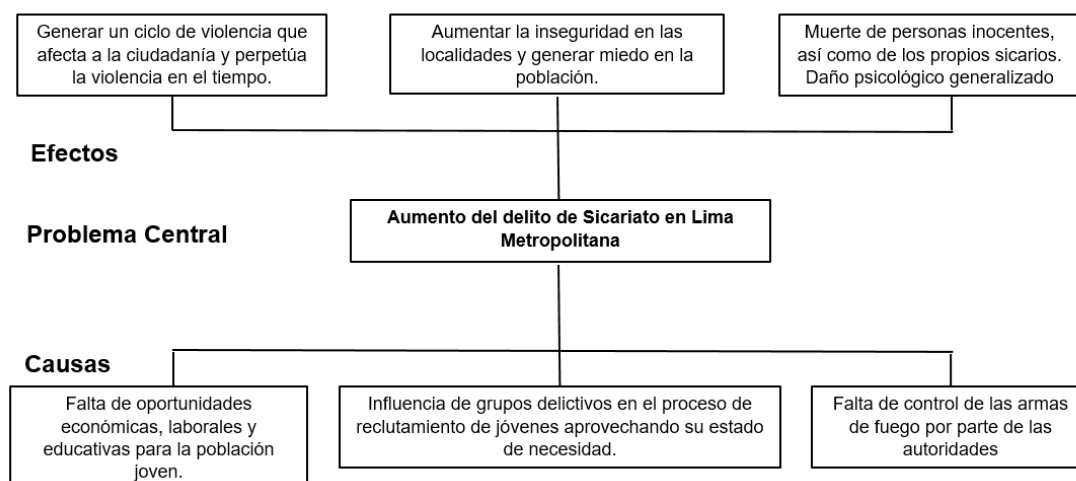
Generar un ciclo de violencia que afecta a la ciudadanía y perpetúa la violencia en el tiempo.

Aumentar la inseguridad en las localidades y generar miedo en la población.

Muerte de personas inocentes, así como de los propios sicarios. Daño psicológico generalizado

Efectos

Problema Central

Aumento del delito de Sicariato en Lima Metropolitana

Causas

Falta de oportunidades económicas, laborales y educativas para la población joven.

Influencia de grupos delictivos en el proceso de reclutamiento de jóvenes aprovechando su estado de necesidad.

Falta de control de las armas de fuego por parte de las autoridades